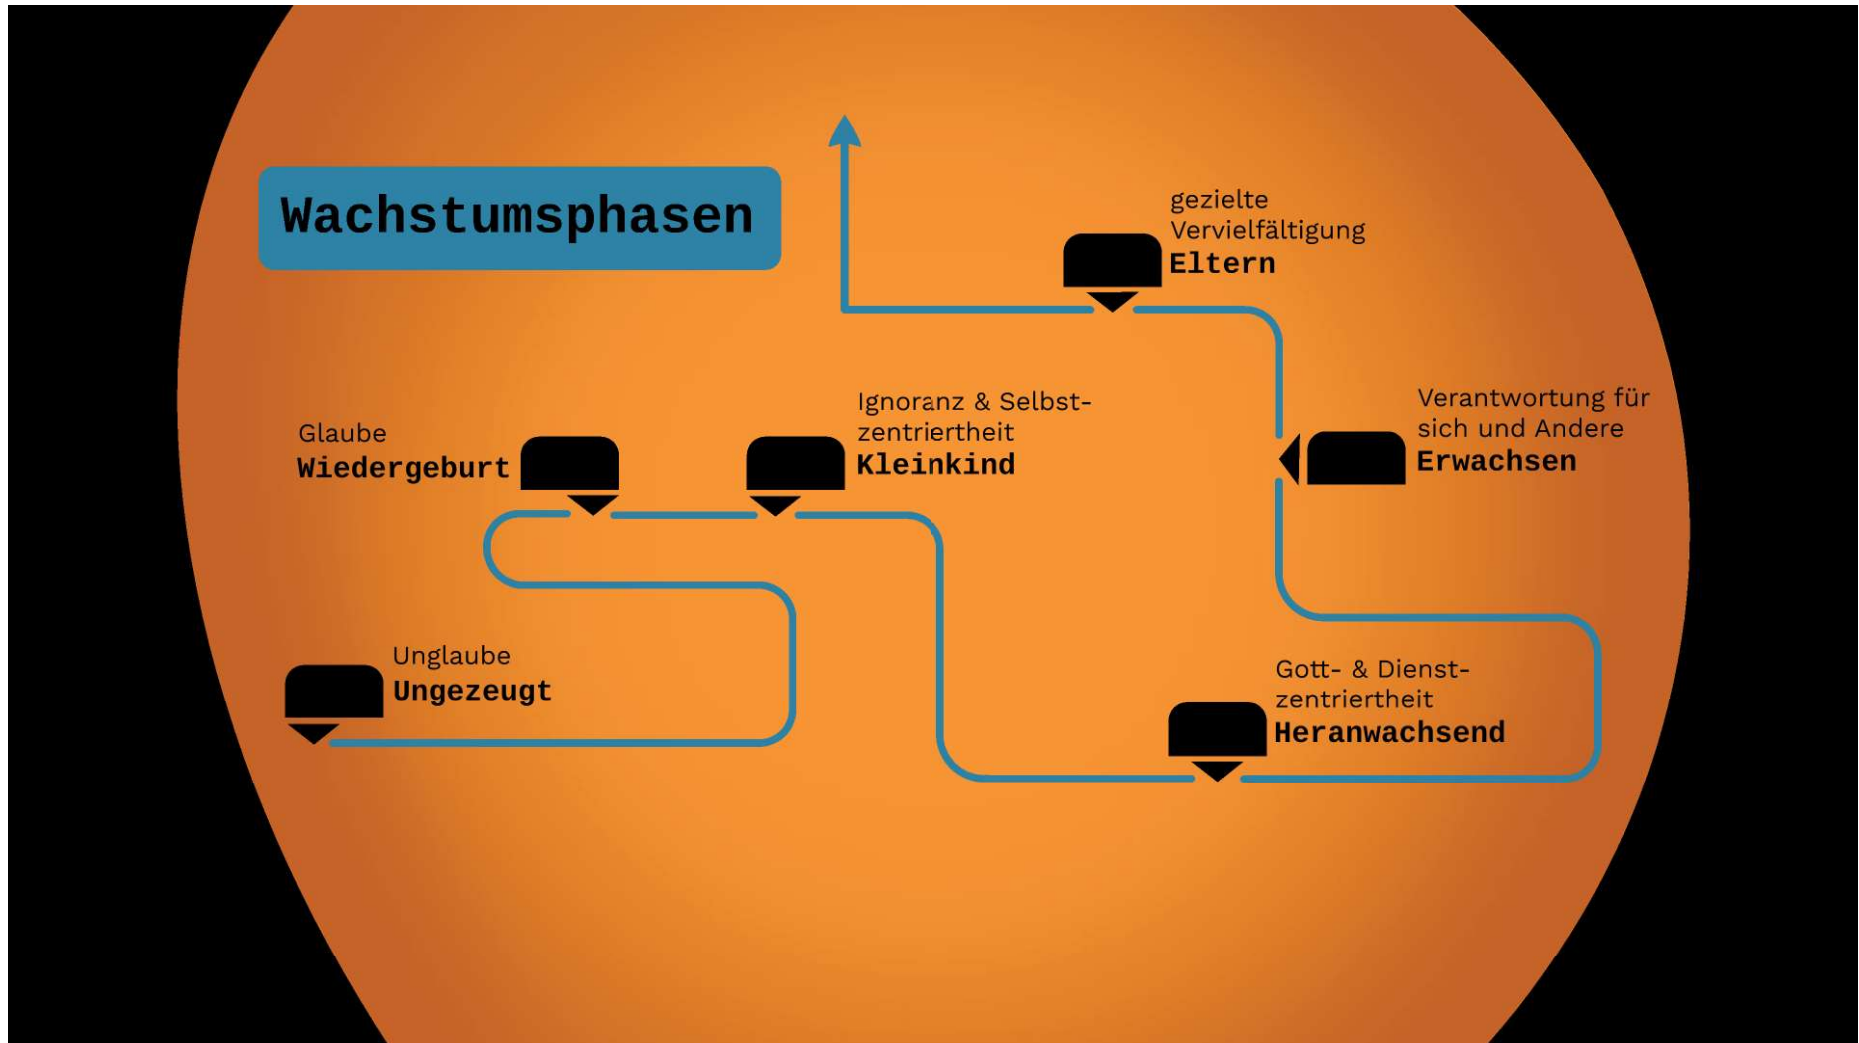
Wachstumsphasen

gezielte Vervielfältigung
Eltern

Glaube
Wiedergeburt

Ignoranz & Selbstzentriertheit
Kleinkind

Verantwortung für sich und Andere
Erwachsen

Unglaube
Ungezeugt

Gott- & Dienstzentriertheit
Heranwachsend